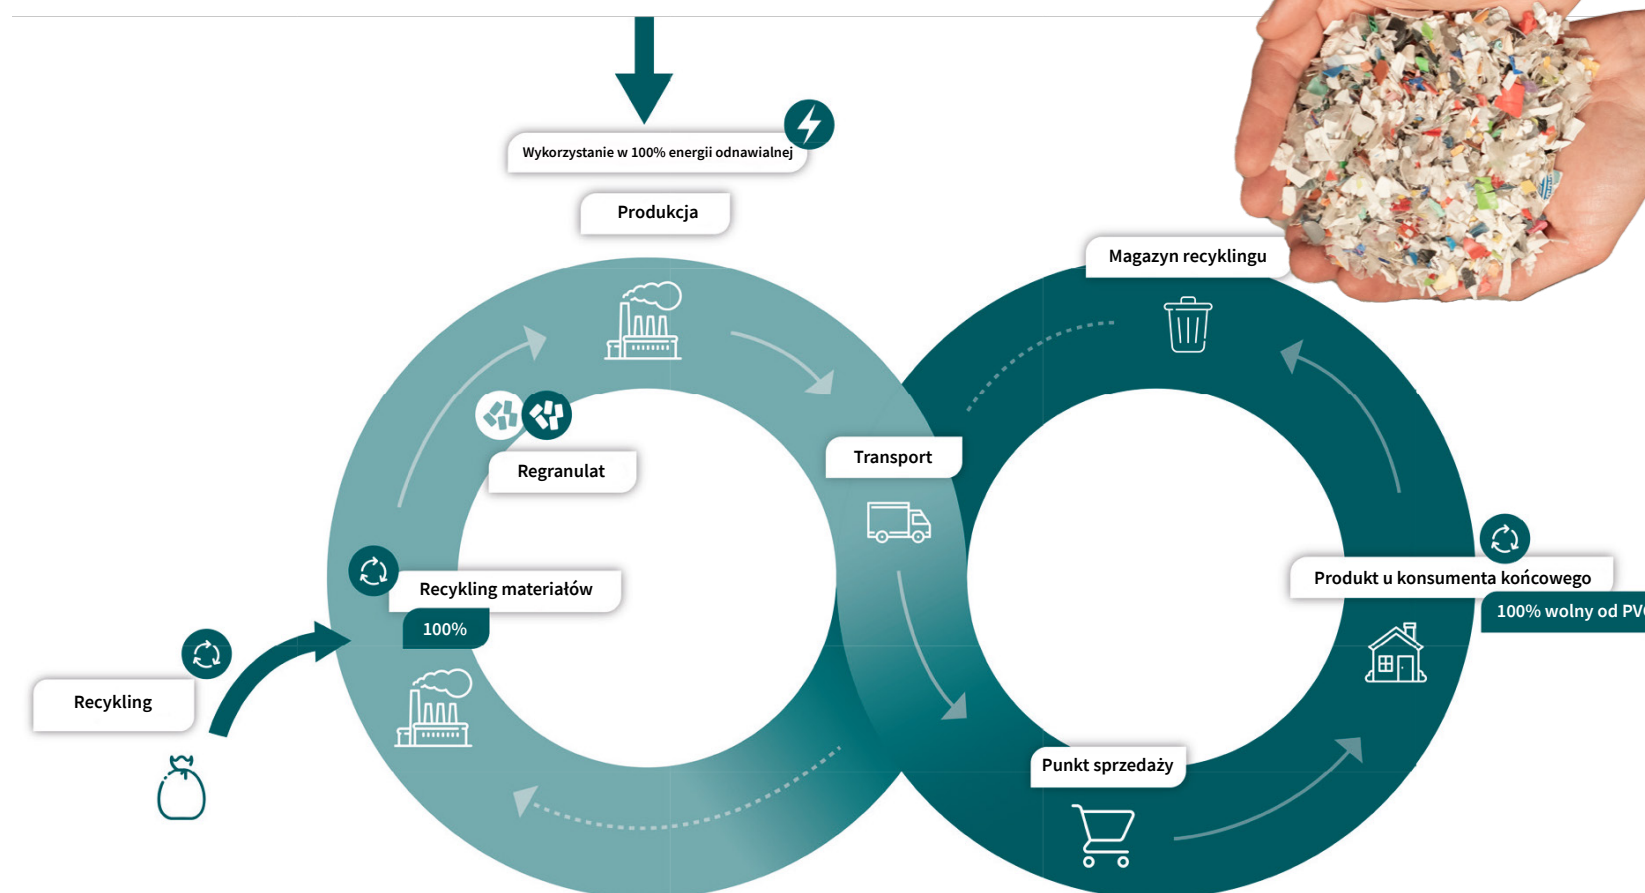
Wykorzystanie w 100% energii odnawialnej

Produkcja

Magazyn recyklingu

Regranulat

Transport

Recykling materiałów

100%

Produkt u konsumenta końcowego

100% wolny od PV

Recykling

Punkt sprzedaży